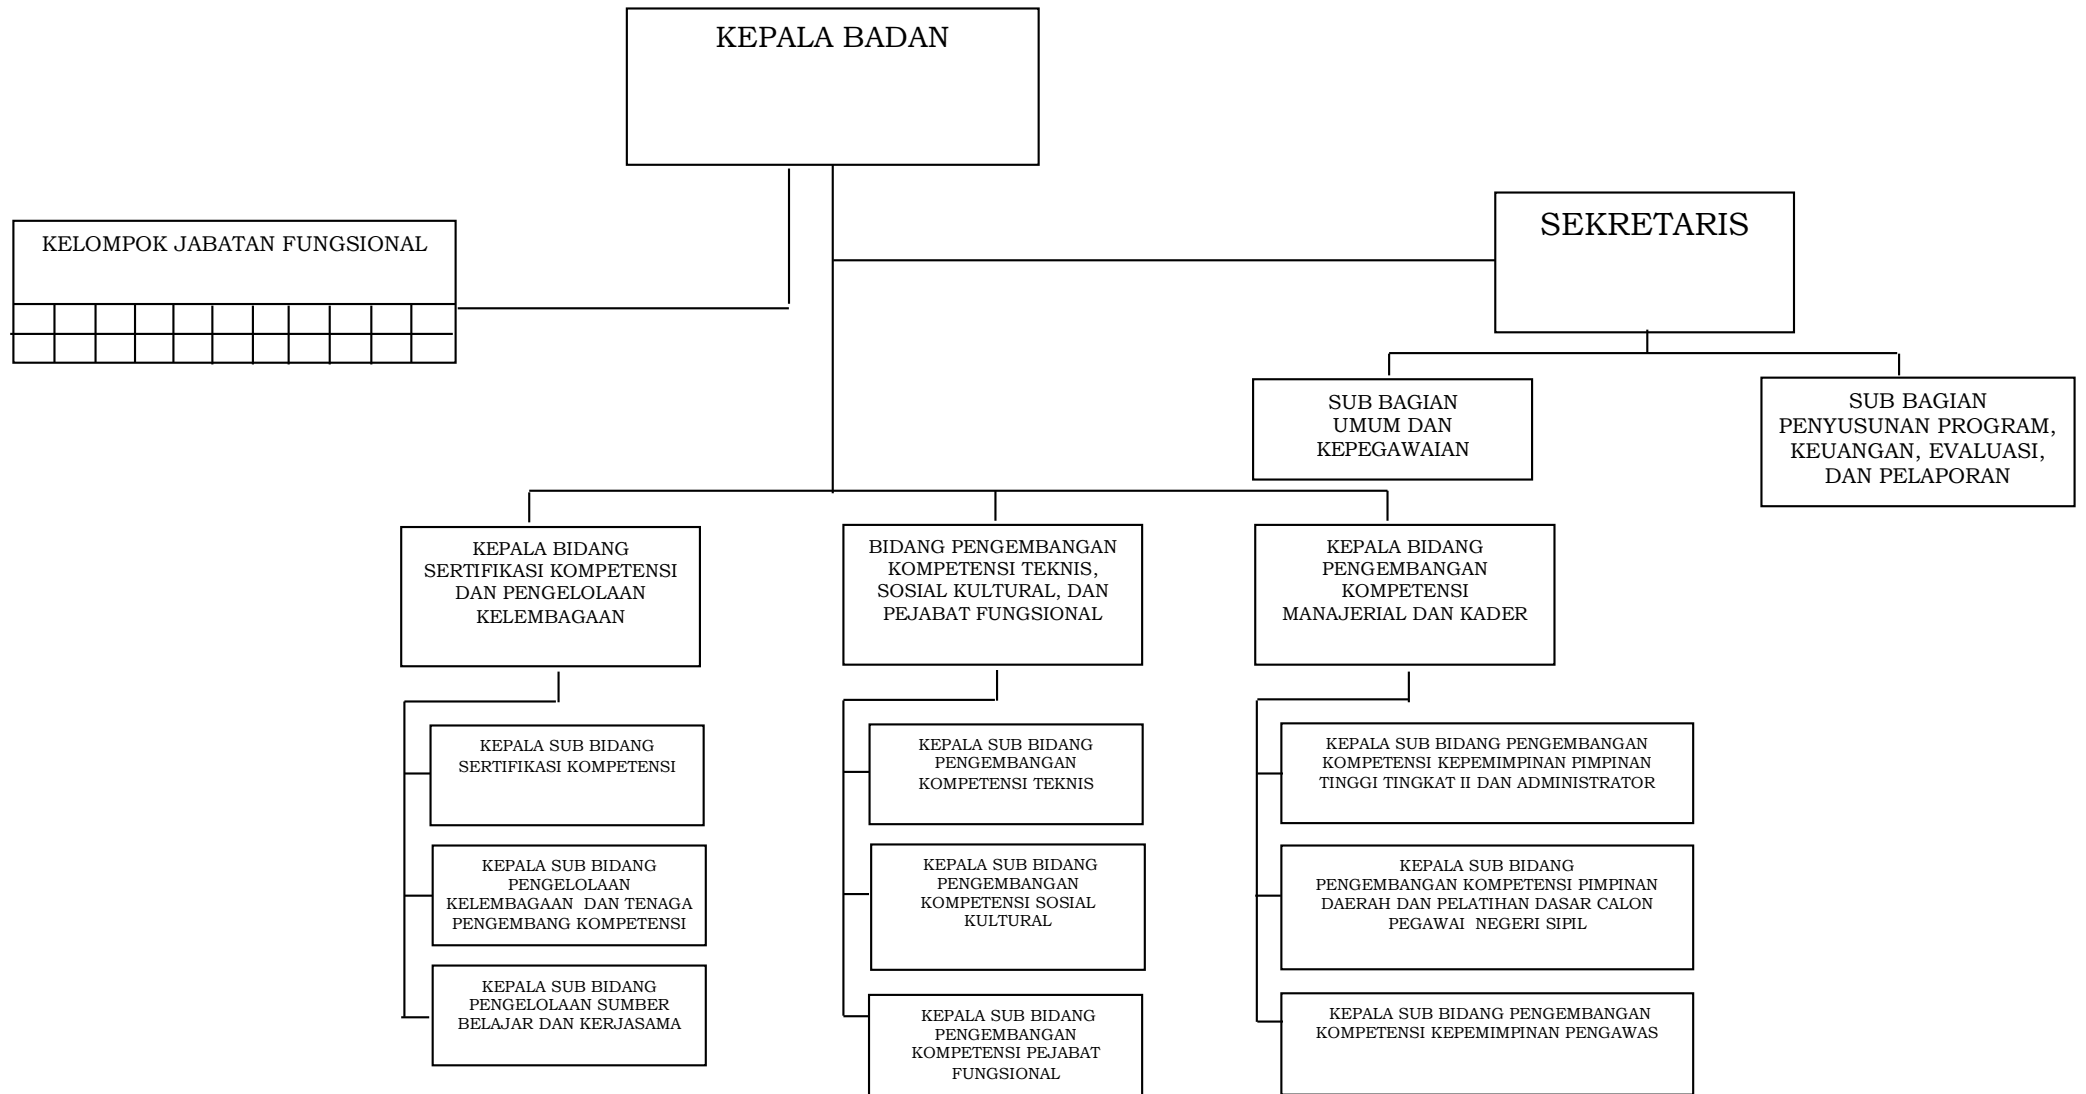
KEPALA BADAN

KELOMPOK JABATAN FUNGSIONAL

SEKRETARIS

SUB BAGIAN UMUM DAN KEPEGAWAIAN

SUB BAGIAN PENYUSUNAN PROGRAM, KEUANGAN, EVALUASI, DAN PELAPORAN

KEPALA BIDANG SERTIFIKASI KOMPETENSI DAN PENGELOLAAN KELEMBAGAAN

BIDANG PENGEMBANGAN KOMPETENSI TEKNIS, SOSIAL KULTURAL, DAN PEJABAT FUNGSIONAL

KEPALA BIDANG PENGEMBANGAN KOMPETENSI MANAJERIAL DAN KADER

KEPALA SUB BIDANG SERTIFIKASI KOMPETENSI

KEPALA SUB BIDANG PENGELOLAAN KELEMBAGAAN DAN TENAGA PENGEMBANG KOMPETENSI

KEPALA SUB BIDANG PENGELOLAAN SUMBER BELAJAR DAN KERJASAMA

KEPALA SUB BIDANG PENGEMBANGAN KOMPETENSI TEKNIS

KEPALA SUB BIDANG PENGEMBANGAN KOMPETENSI SOSIAL KULTURAL

KEPALA SUB BIDANG PENGEMBANGAN KOMPETENSI PEJABAT FUNGSIONAL

KEPALA SUB BIDANG PENGEMBANGAN KOMPETENSI KEPEMIMPINAN PIMPINAN TINGGI TINGKAT II DAN ADMINISTRATOR

KEPALA SUB BIDANG PENGEMBANGAN KOMPETENSI PIMPINAN DAERAH DAN PELATIHAN DASAR CALON PEGAWAI NEGERI SIPIL

KEPALA SUB BIDANG PENGEMBANGAN KOMPETENSI KEPEMIMPINAN PENGAWAS